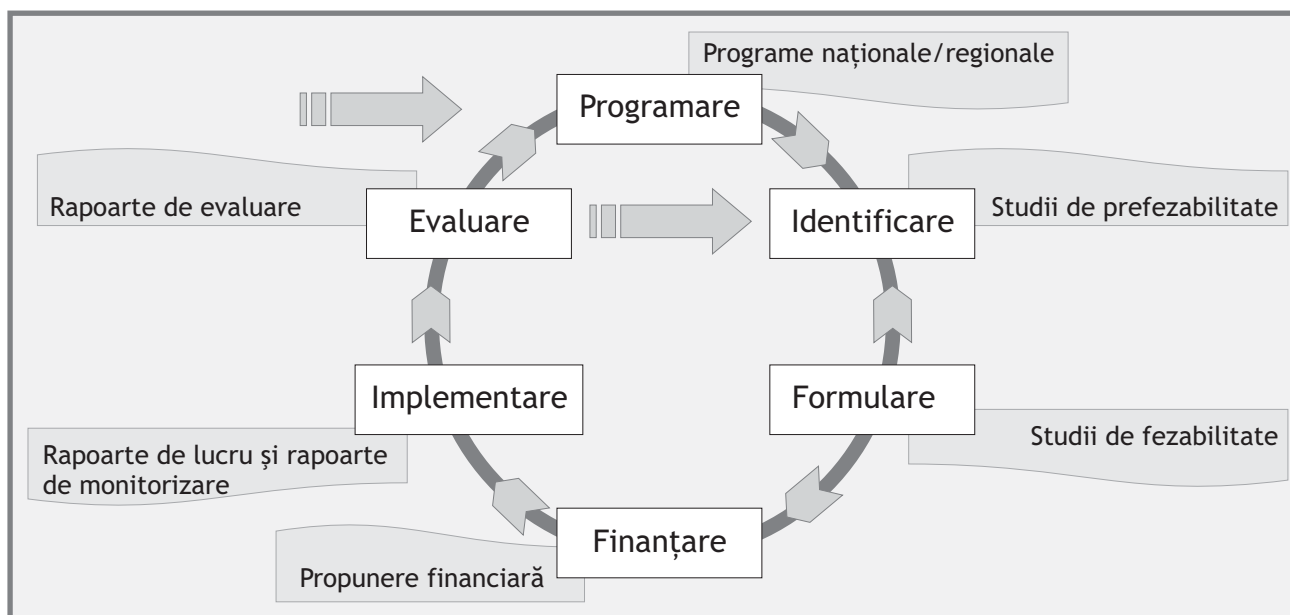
Programe naționale/regionale

Programare

Rapoarte de evaluare

Evaluare

Identificare

Studii de prefezabilitate

Implementare

Formulare

Rapoarte de lucru şi rapoarte de monitorizare

Studii de fezabilitate

Finanțare

Propunere financiară